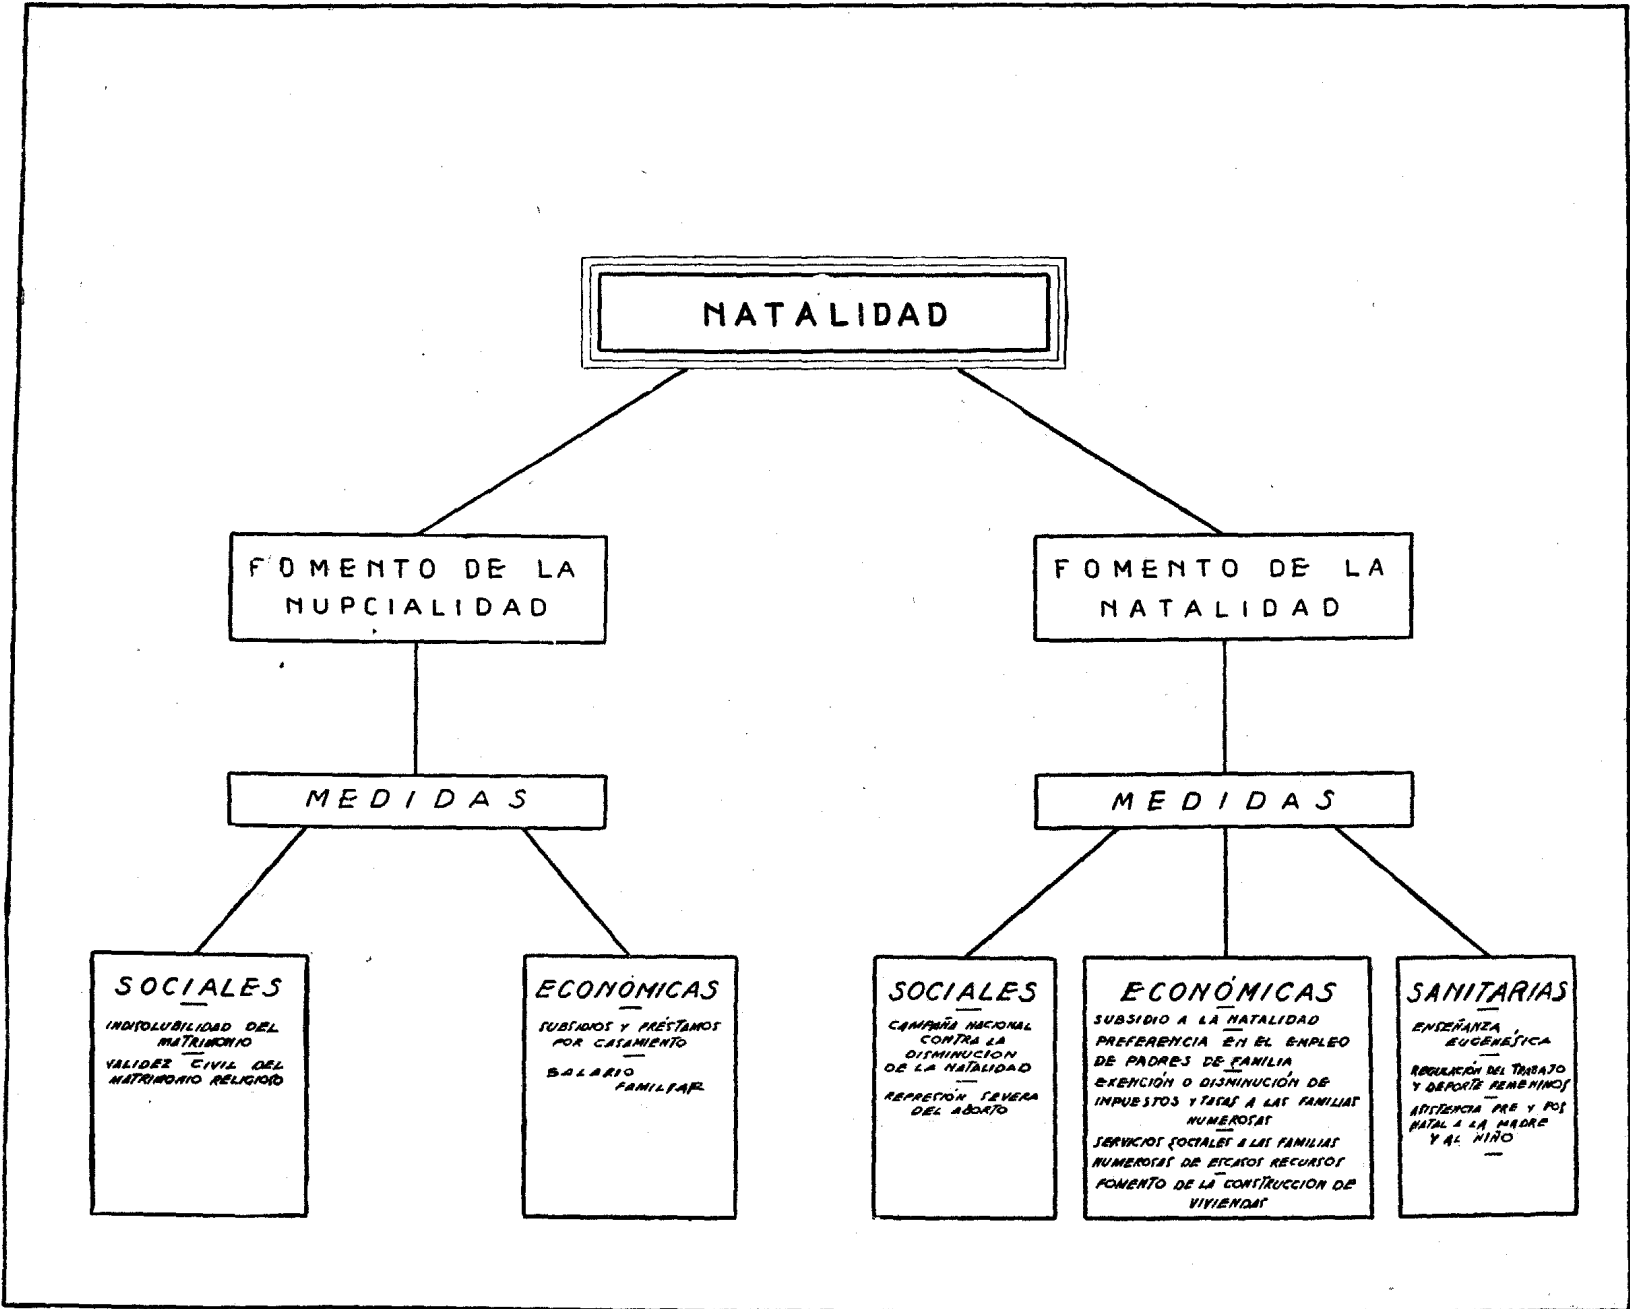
NATALIDAD

FOMENTO DE LA NUPCIALIDAD

MEDIDAS

SOCIALES

INDISOLUBILIDAD DEL MATRIMONIO

VALIDEZ CIVIL DEL MATRIMONIO RELIGIOSO

ECONOMICAS

SUBSIDIOS Y PRESTAMOS POR CASAMIENTO

SALARIO FAMILIAR

FOMENTO DE LA NATALIDAD

MEDIDAS

SOCIALES

CAMPAÑA NACIONAL CONTRA LA DISMINUCION DE LA NATALIDAD

REPRESION SEVERA DEL ABORTO

ECONÓMICAS

SUBSIDIO A LA NATALIDAD

PREFERENCIA EN EL EMPLEO DE PADRES DE FAMILIA

EXENCIÓN O DISMINUCIÓN DE IMPUESTOS Y TASAS A LAS FAMILIAS NUMEROSAS

SERVICIOS SOCIALES A LAS FAMILIAS NUMEROSAS DE ESCASOS RECURSOS

FOMENTO DE LA CONSTRUCCION DE VIVIENDAS

SANITARIAS

ENSEÑANZA EUGENESICA

REGULACIÓN DEL TRABAJO Y DEPORTE FEMENINOS

ASISTENCIA PRE Y POS NATAL A LA MADRE Y AL NIÑO